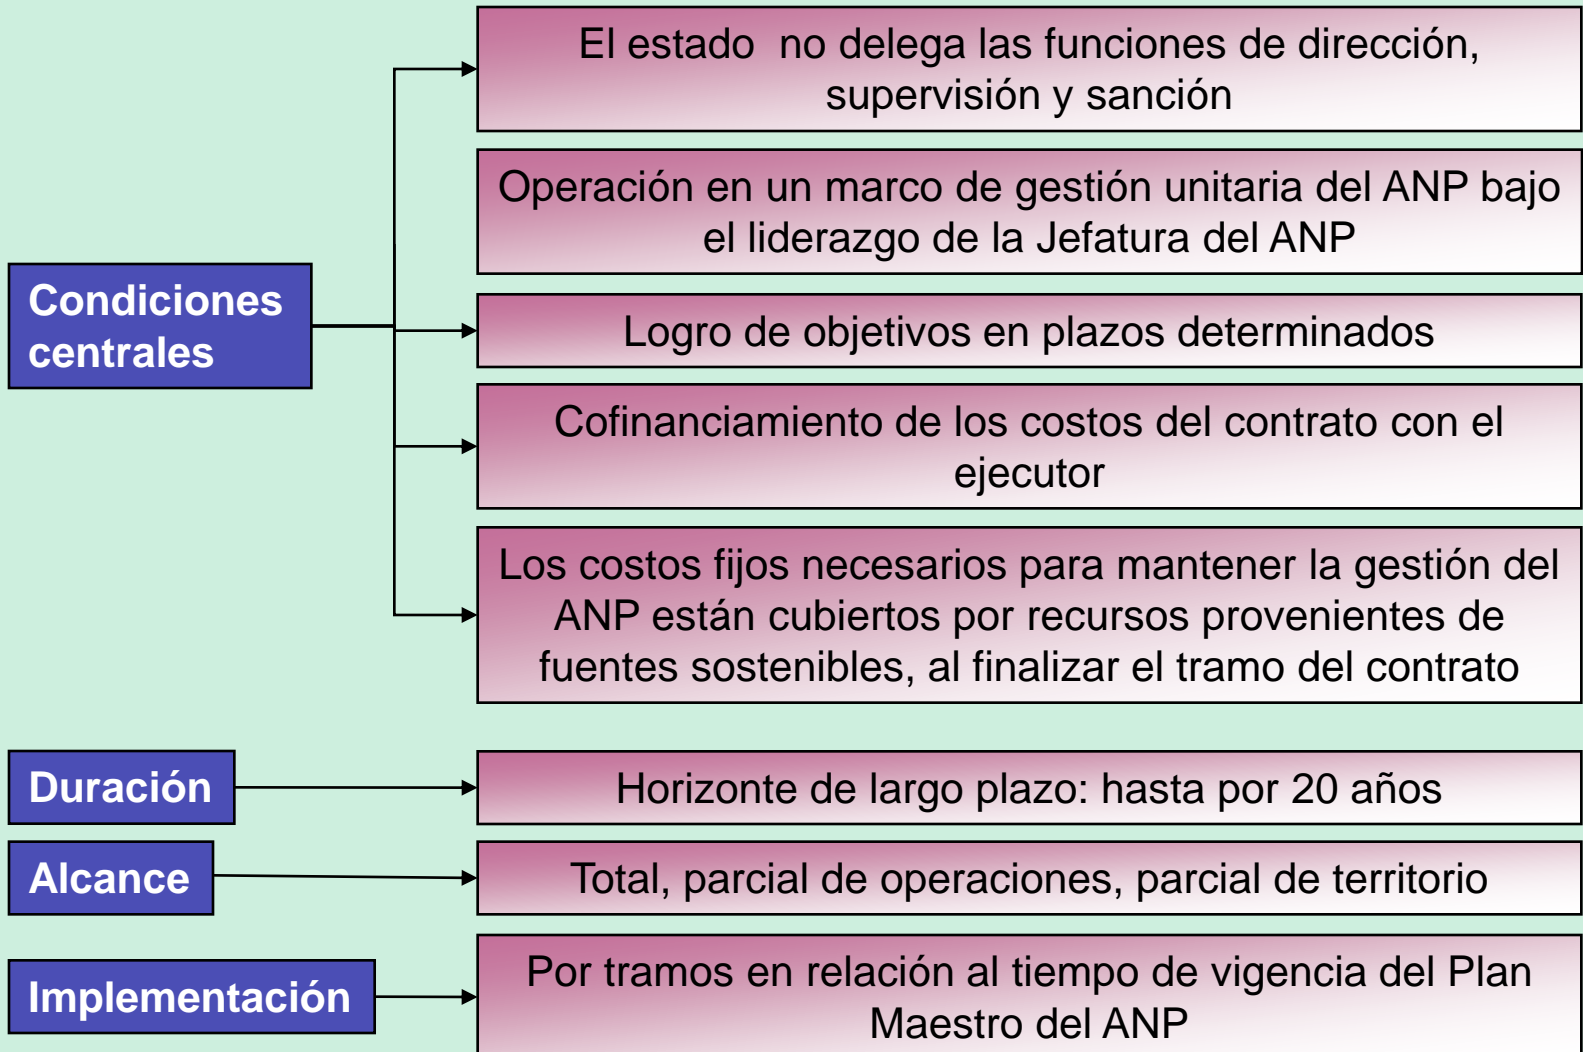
Condiciones centrales

El estado  no delega las funciones de dirección, supervisión y sanción

Operación en un marco de gestión unitaria del ANP bajo el liderazgo de la Jefatura del ANP

Logro de objetivos en plazos determinados

Cofinanciamiento de los costos del contrato con el ejecutor

Los costos fijos necesarios para mantener la gestión del ANP están cubiertos por recursos provenientes de fuentes sostenibles, al finalizar el tramo del contrato

Duración

Horizonte de largo plazo: hasta por 20 años

Alcance

Total, parcial de operaciones, parcial de territorio

Implementación

Por tramos en relación al tiempo de vigencia del Plan Maestro del ANP